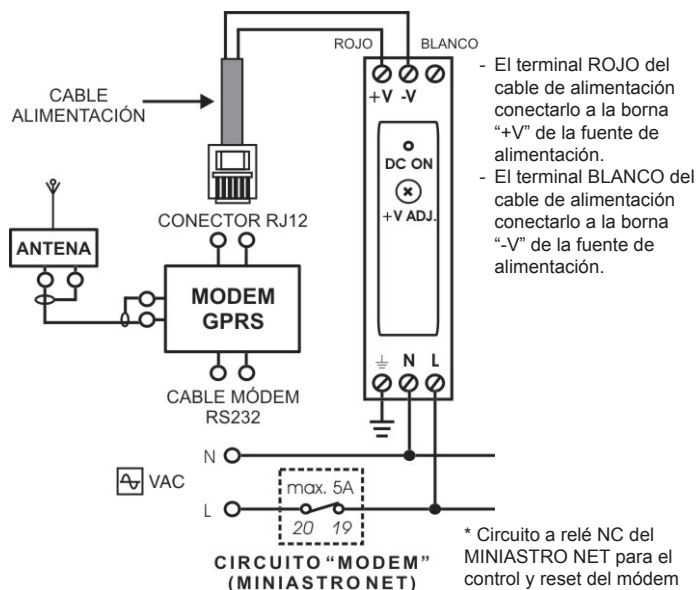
ROJO
BLANCO

CABLE ALIMENTACIÓN

+V -V

DC ON

+V ADJ.

- El terminal ROJO del cable de alimentación conectarlo a la borna "+V" de la fuente de alimentación.
- El terminal BLANCO del cable de alimentación conectarlo a la borna "-V" de la fuente de alimentación.

CONECTOR RJ12

ANTENA

MODEM GPRS

CABLE MÓDEM RS232

N L

N

VAC

max. 5A

L

20 19

CIRCUITO "MODEM" (MINIASTRO NET)

* Circuito a relé NC del MINIASTRO NET para el control y reset del módem